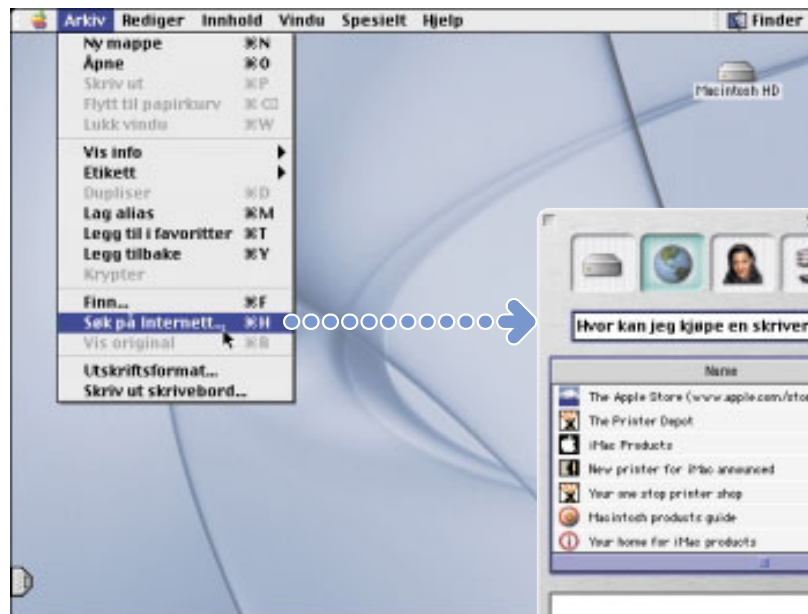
Arkiv Rediger Innhold Vindu Spesielt Hjelp Finder

Ny mappe ⌘N
Åpne ⌘O
Skriv ut ⌘P
Flytt til papirkurv ⌘⌫
Lukk vindu ⌘W
Vis info
Etikett
Dupliser ⌘D
Lag alias ⌘M
Legg til i favoritter ⌘T
Legg tilbake ⌘Y
Krypter
Finn... ⌘F
Søk på Internett... ⌘H
Vis original ⌘R
Utskriftsformat...
Skriv ut skrivebord...

Macintosh HD

Hvor kan jeg kjøpe en skriver

Name
The Apple Store (www.apple.com/sto
The Printer Depot
iMac Products
New printer for iMac announced
Your one stop printer shop
Macintosh products guide
Your home for iMac products